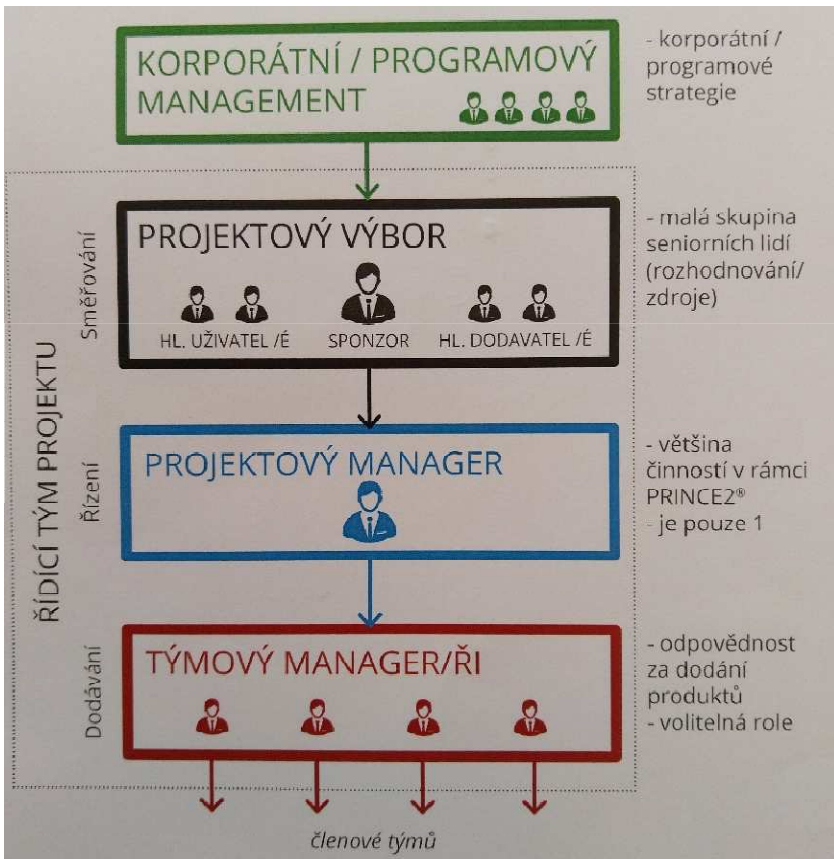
KORPORÁTNÍ / PROGRAMOVÝ MANAGEMENT

- korporátní / programové strategie

ŘÍDICÍ TÝM PROJEKTU

Směřování

PROJEKTOVÝ VÝBOR

HL. UŽIVATEL /É

SPONZOR

HL. DODAVATEL /É

- malá skupina seniorních lidí (rozhodnování/ zdroje)

Řízení

PROJEKTOVÝ MANAGER

- většina činností v rámci PRINCE2®
- je pouze 1

Dodávání

TÝMOVÝ MANAGER/ŘI

- odpovědnost za dodání produktů
- volitelná role

členové týmů